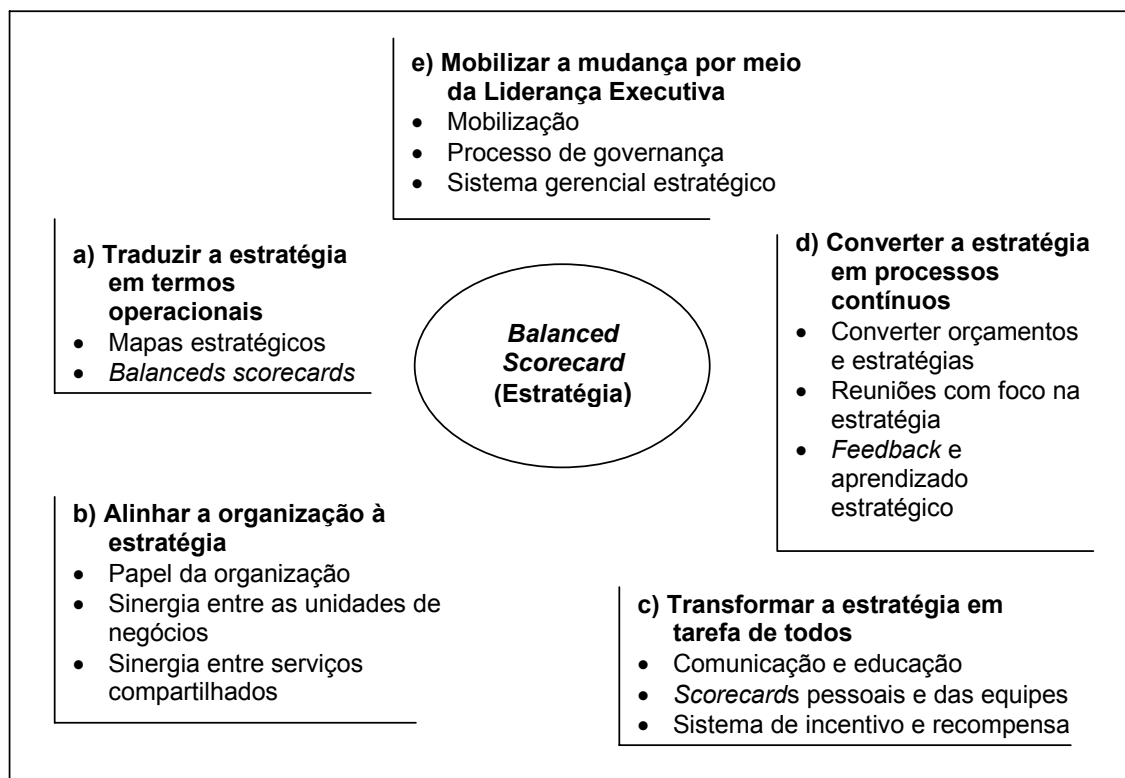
**e) Mobilizar a mudança por meio da Liderança Executiva**
- Mobilização
- Processo de governança
- Sistema gerencial estratégico

**a) Traduzir a estratégia em termos operacionais**
- Mapas estratégicos
- *Balanceds scorecards*

***Balanced Scorecard* (Estratégia)**

**d) Converter a estratégia em processos contínuos**
- Converter orçamentos e estratégias
- Reuniões com foco na estratégia
- *Feedback* e aprendizado estratégico

**b) Alinhar a organização à estratégia**
- Papel da organização
- Sinergia entre as unidades de negócios
- Sinergia entre serviços compartilhados

**c) Transformar a estratégia em tarefa de todos**
- Comunicação e educação
- *Scorecard*s pessoais e das equipes
- Sistema de incentivo e recompensa